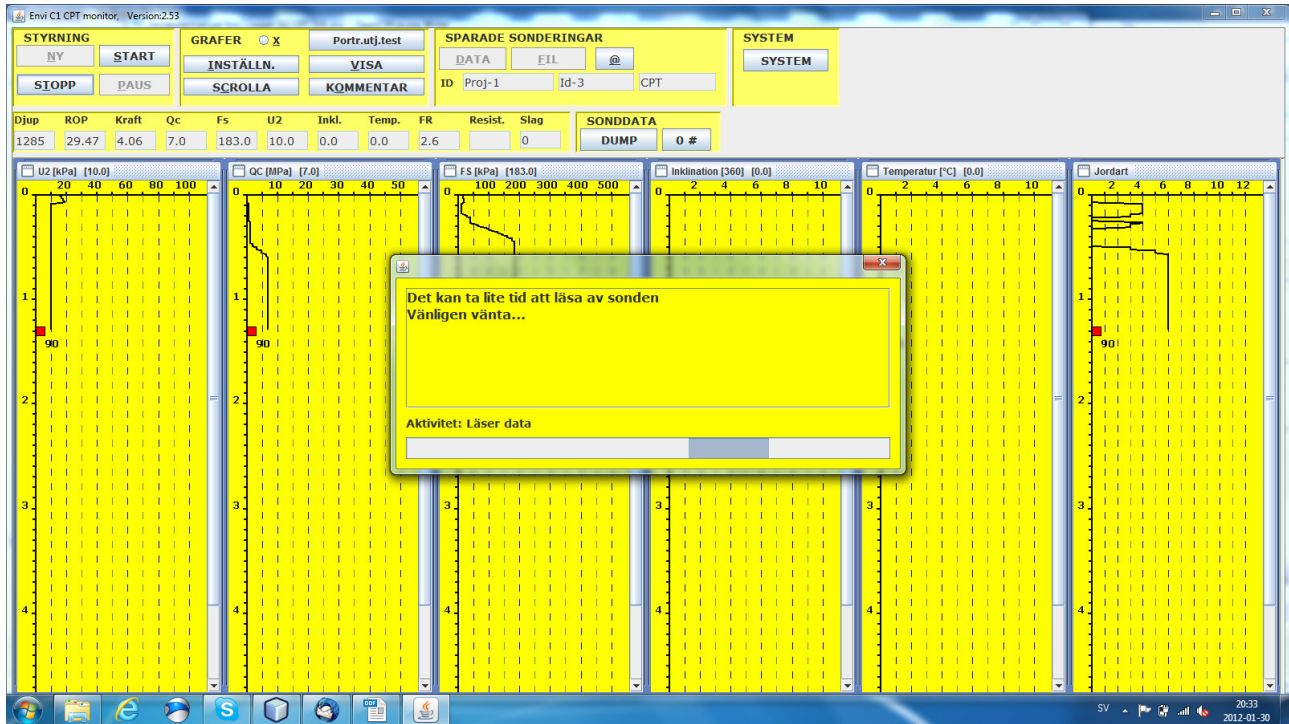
Envi C1 CPT monitor, Version:2.53

STYRNING
NY
START
STOPP
PAUS

GRAFER
X
Portr.utj.test
INSTÄLLN.
VISA
SCROLLA
KOMMENTAR

SPARADE SONDERINGAR
DATA
FIL
@
ID Proj-1
Id-3
CPT

SYSTEM
SYSTEM

| Djup | ROP | Kraft | Qc | Fs | U2 | Inkl. | Temp. | FR | Resist. | Slag |
|---|---|---|---|---|---|---|---|---|---|---|
| 1285 | 29.47 | 4.06 | 7.0 | 183.0 | 10.0 | 0.0 | 0.0 | 2.6 | | 0 |

SONDDATA
DUMP
0 #

U2 [kPa] [10.0]
0 20 40 60 80 100
1
90
2
3
4

QC [MPa] [7.0]
0 10 20 30 40 50
1
90
2
3
4

FS [kPa] [183.0]
0 100 200 300 400 500
4

Inklination [360] [0.0]
0 2 4 6 8 10
3
4

Temperatur [°C] [0.0]
0 2 4 6 8 10
3
4

Jordart
0 2 4 6 8 10 12
1
90
2
3
4

Det kan ta lite tid att läsa av sonden
Vänligen vänta...

Aktivitet: Läser data

SV
20:33
2012-01-30